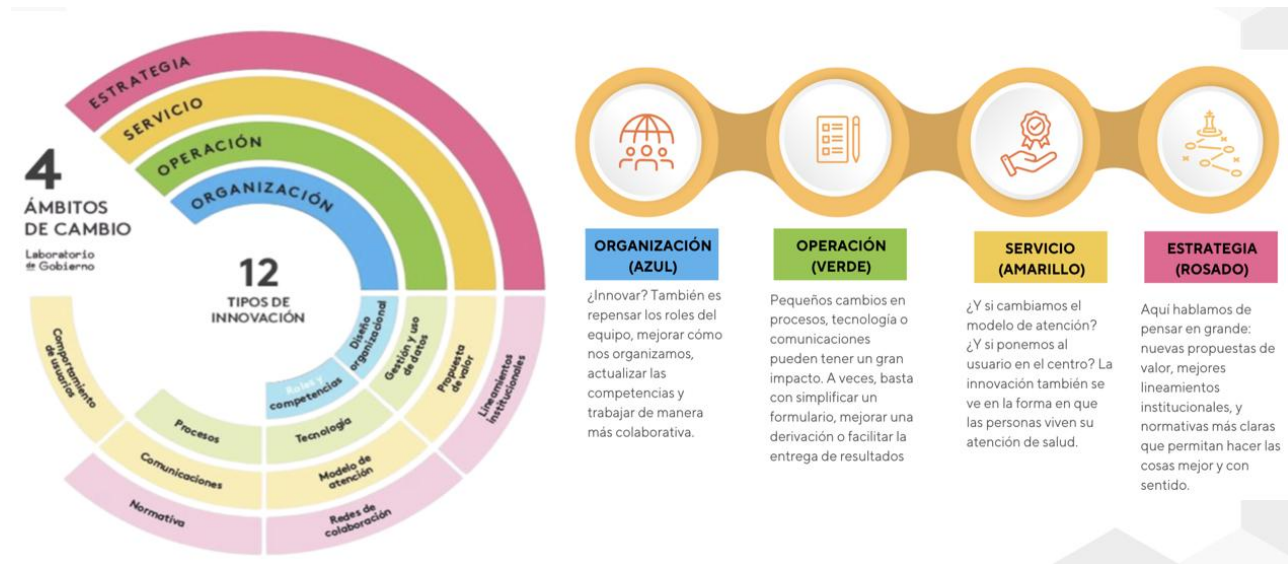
ESTRATEGIA
SERVICIO
OPERACIÓN
ORGANIZACIÓN

4
ÁMBITOS DE CAMBIO
Laboratorio de Gobierno

12
TIPOS DE INNOVACIÓN

Comportamiento de usuarios
Procesos
Comunicaciones
Normativa
Roles y competencias
Diseño organizacional
Gestión y uso de datos
Propuesta de valor
Lineamientos institucionales
Tecnología
Modelo de atención
Redes de colaboración

ORGANIZACIÓN (AZUL)
¿Innovar? También es repensar los roles del equipo, mejorar cómo nos organizamos, actualizar las competencias y trabajar de manera más colaborativa.

OPERACIÓN (VERDE)
Pequeños cambios en procesos, tecnología o comunicaciones pueden tener un gran impacto. A veces, basta con simplificar un formulario, mejorar una derivación o facilitar la entrega de resultados

SERVICIO (AMARILLO)
¿Y si cambiamos el modelo de atención? ¿Y si ponemos al usuario en el centro? La innovación también se ve en la forma en que las personas viven su atención de salud.

ESTRATEGIA (ROSADO)
Aquí hablamos de pensar en grande: nuevas propuestas de valor, mejores lineamientos institucionales, y normativas más claras que permitan hacer las cosas mejor y con sentido.